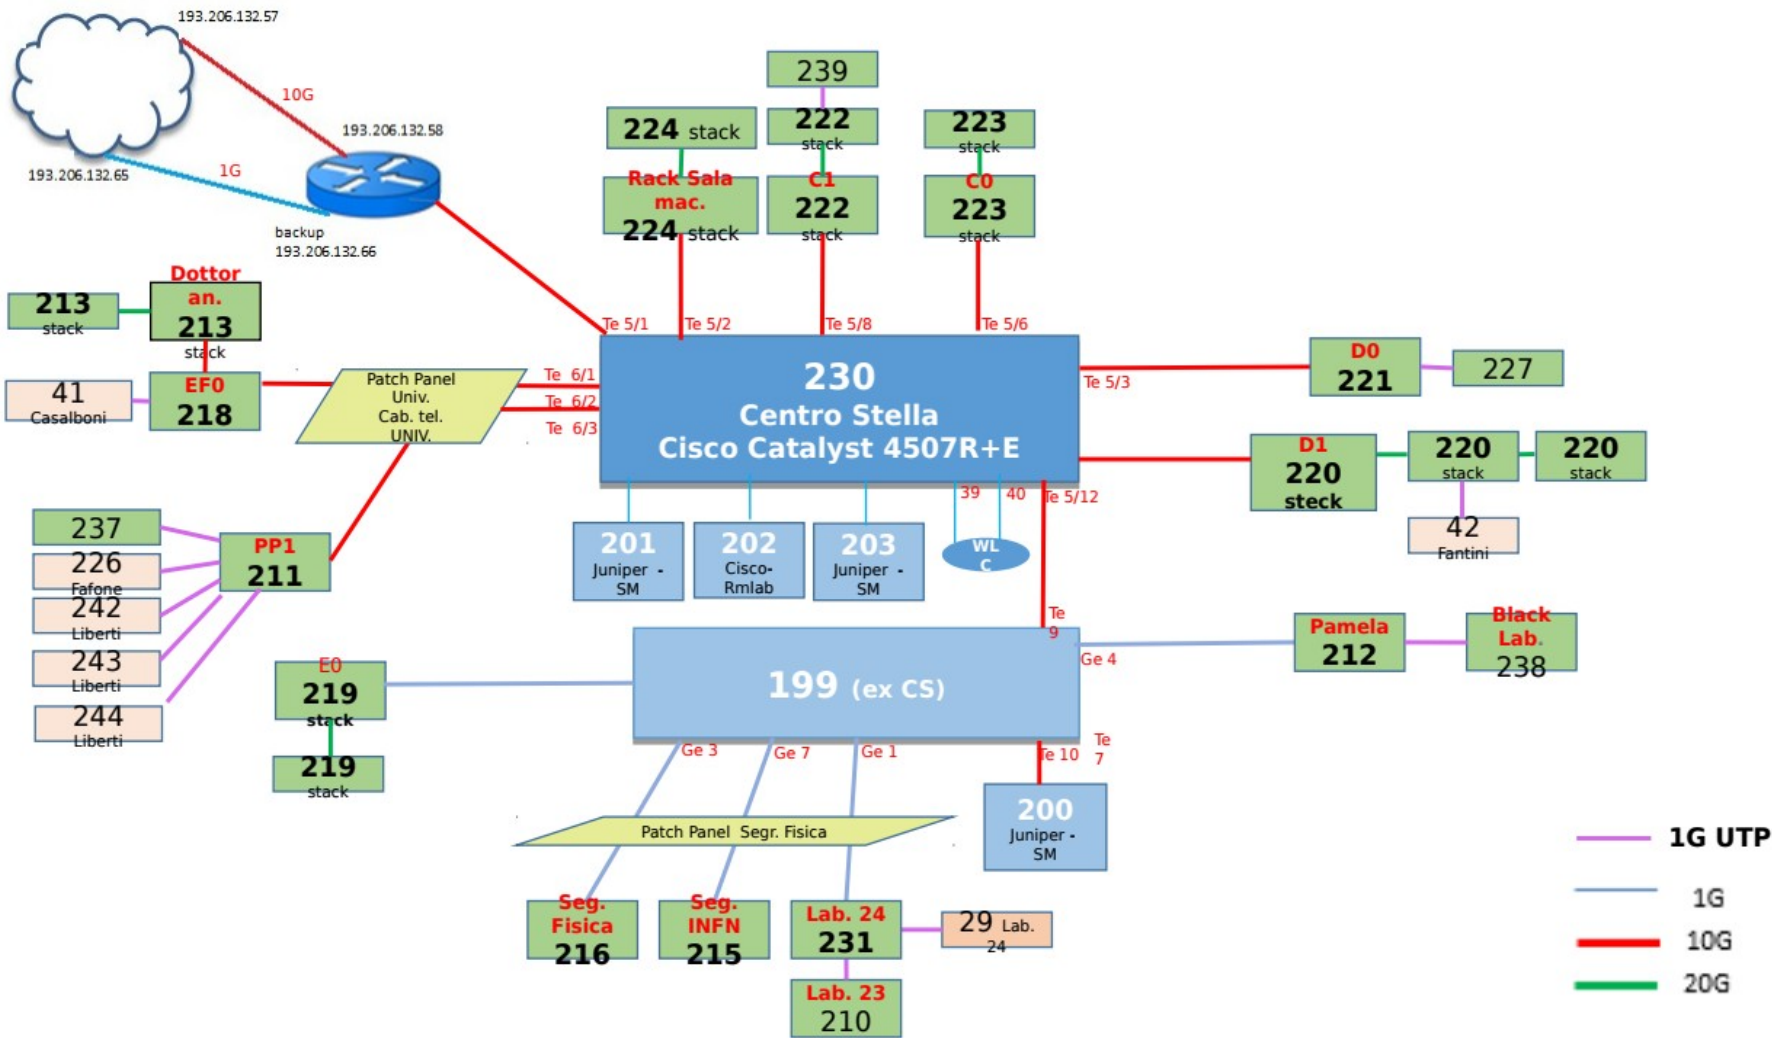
193.206.132.57

10G

193.206.132.58

193.206.132.65

1G

backup
193.206.132.66

239

224 stack

222
stack

223
stack

Rack Sala mac.
224 stack

C1
222
stack

C0
223
stack

Dottor an.
213
stack

213
stack

41
Casalboni

EF0
218

Patch Panel Univ.
Cab. tel.
UNIV.

Te 5/1

Te 5/2

Te 5/8

Te 5/6

Te 6/1

Te 6/2

Te 6/3

230
Centro Stella
Cisco Catalyst 4507R+E

Te 5/3

D0
221

227

D1
220
steck

220
stack

220
stack

42
Fantini

39

40

Te 5/12

201
Juniper - SM

202
Cisco-Rmlab

203
Juniper - SM

WLC

237

226
Fafone

242
Liberti

243
Liberti

244
Liberti

PP1
211

E0
219
stack

219
stack

Te 9

199 (ex CS)

Ge 4

Pamela
212

Black Lab.
238

Ge 3

Ge 7

Ge 1

Te 10

Te 7

200
Juniper - SM

Patch Panel Segr. Fisica

Seg. Fisica
216

Seg. INFN
215

Lab. 24
231

29 Lab. 24

Lab. 23
210

1G UTP

1G

10G

20G